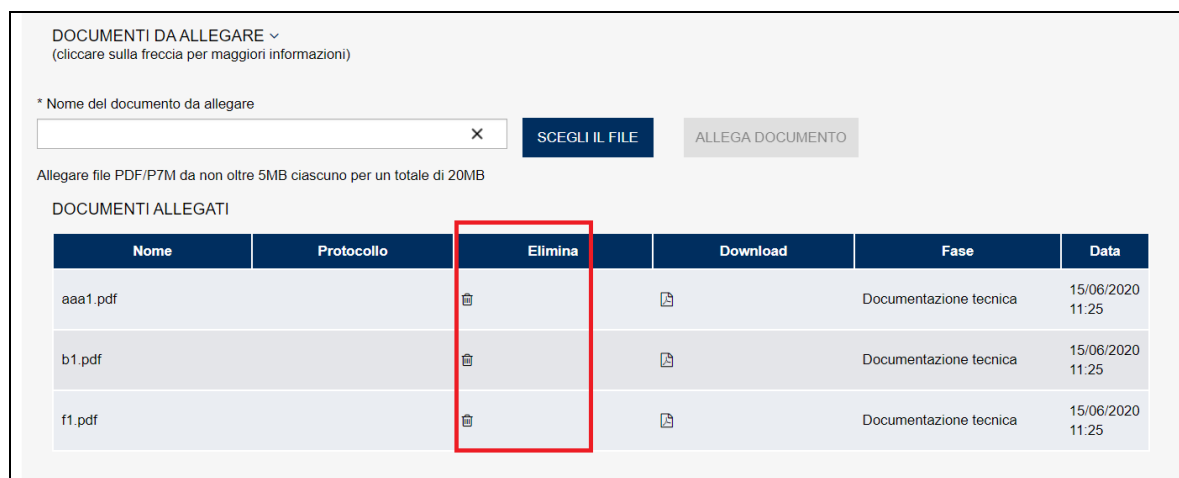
DOCUMENTI DA ALLEGARE ⌄
(cliccare sulla freccia per maggiori informazioni)

* Nome del documento da allegare

× SCEGLI IL FILE ALLEGA DOCUMENTO

Allegare file PDF/P7M da non oltre 5MB ciascuno per un totale di 20MB

DOCUMENTI ALLEGATI

| Nome | Protocollo | Elimina | Download | Fase | Data |
|---|---|---|---|---|---|
| aaa1.pdf | | | | Documentazione tecnica | 15/06/2020 11:25 |
| b1.pdf | | | | Documentazione tecnica | 15/06/2020 11:25 |
| f1.pdf | | | | Documentazione tecnica | 15/06/2020 11:25 |